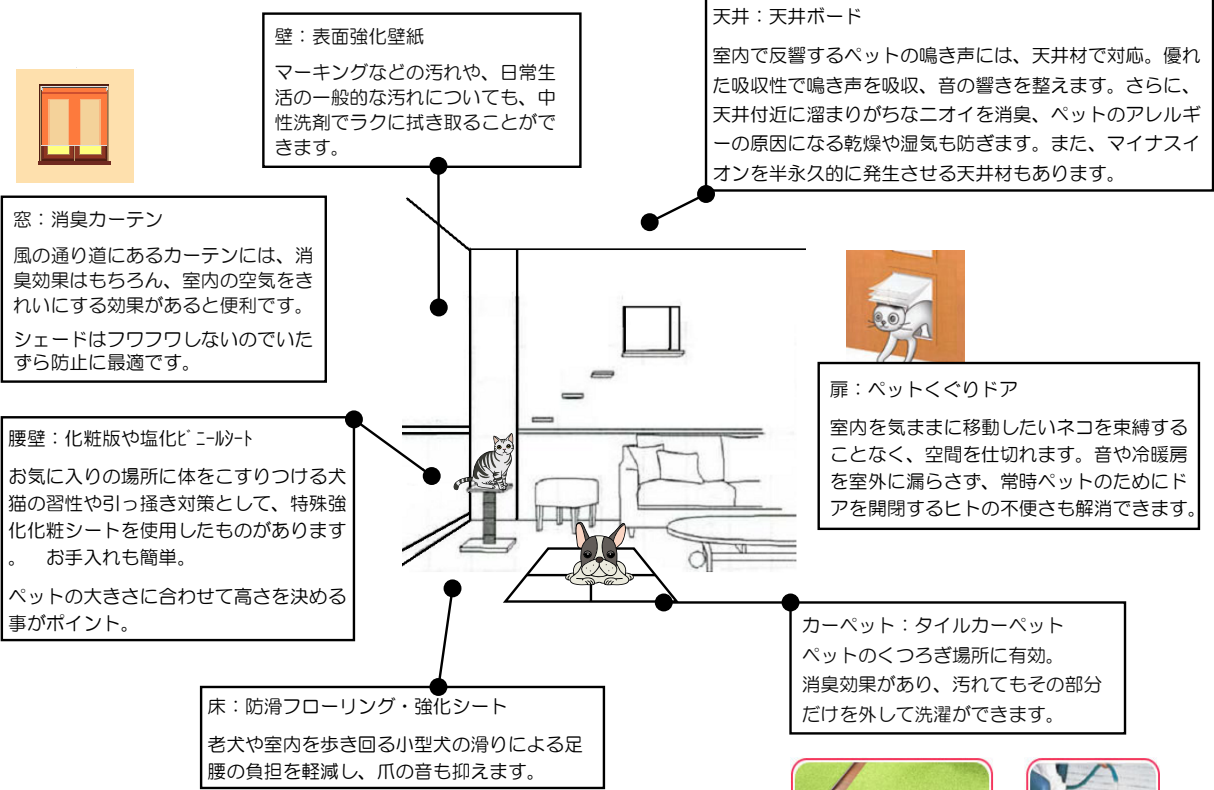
壁：表面強化壁紙

マーキングなどの汚れや、日常生活の一般的な汚れについても、中性洗剤でラクに拭き取ることができます。

天井：天井ボード

室内で反響するペットの鳴き声には、天井材で対応。優れた吸収性で鳴き声を吸収、音の響きを整えます。さらに、天井付近に溜まりがちなニオイを消臭、ペットのアレルギーの原因になる乾燥や湿気も防ぎます。また、マイナスイオンを半永久的に発生させる天井材もあります。

窓：消臭カーテン

風の通り道にあるカーテンには、消臭効果はもちろん、室内の空気をきれいにする効果があると便利です。

シェードはフワフワしないのでいたずら防止に最適です。

扉：ペットくぐりドア

室内を気ままに移動したいネコを束縛することなく、空間を仕切れます。音や冷暖房を室外に漏らさず、常時ペットのためにドアを開閉するヒトの不便さも解消できます。

腰壁：化粧版や塩化ビニールシート

お気に入りの場所に体をこすりつける犬猫の習性や引っ掻き対策として、特殊強化化粧シートを使用したものがあります。 お手入れも簡単。

ペットの大きさに合わせて高さを決める事がポイント。

カーペット：タイルカーペット
ペットのくつろぎ場所に有効。
消臭効果があり、汚れてもその部分だけを外して洗濯ができます。

床：防滑フローリング・強化シート

老犬や室内を歩き回る小型犬の滑りによる足腰の負担を軽減し、爪の音も抑えます。